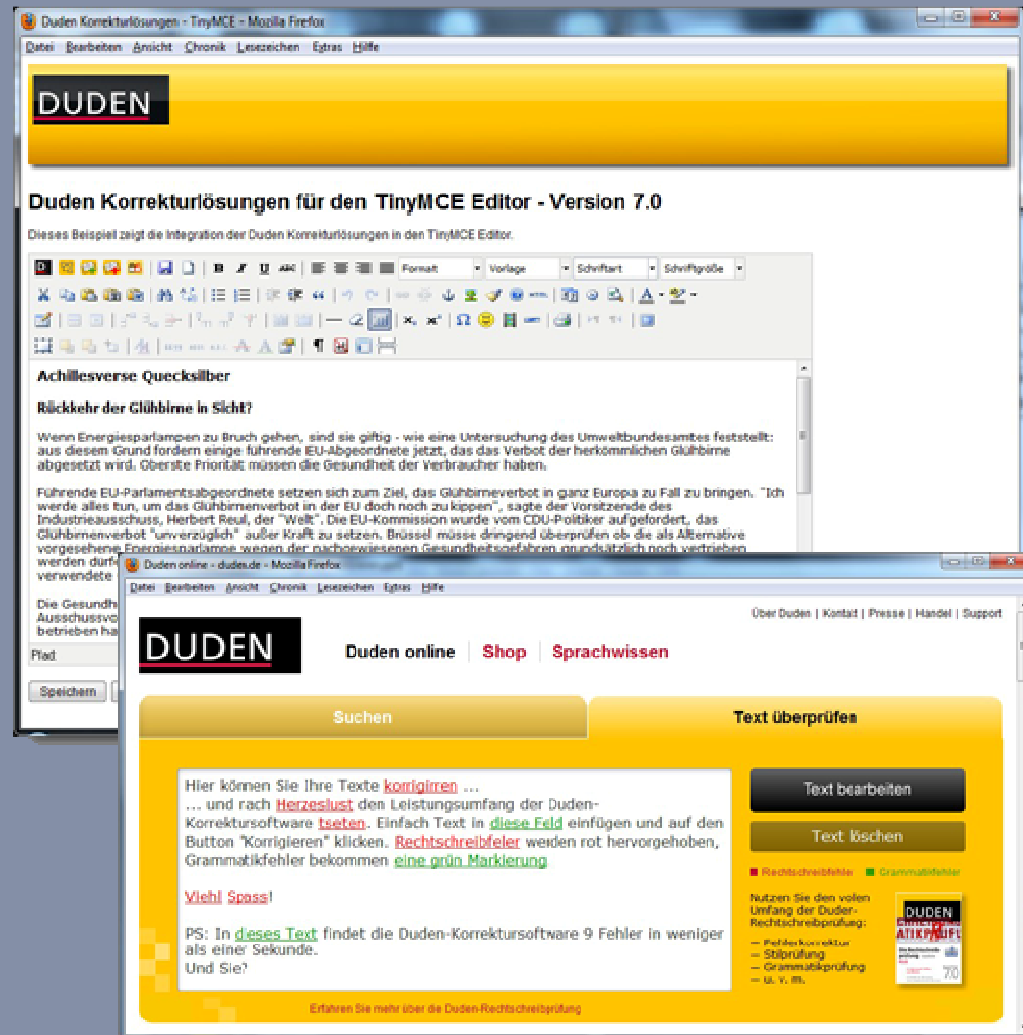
Duden Korrekturlösungen - TinyMCE - Mozilla Firefox

Datei Bearbeiten Ansicht Chronik Lesezeichen Extras Hilfe

DUDEN

Duden Korrekturlösungen für den TinyMCE Editor - Version 7.0

Dieses Beispiel zeigt die Integration der Duden Korrekturlösungen in den TinyMCE Editor.

Format Vorlage Schriftart Schriftgröße

Achillesverse Quecksilber

Rückkehr der Glühbirne in Sicht?

Wenn Energiesparlampen zu Bruch gehen, sind sie giftig - wie eine Untersuchung des Umweltbundesamtes feststellt: aus diesem Grund fordern einige führende EU-Abgeordnete jetzt, das das Verbot der herkömmlichen Glühbirne abgesetzt wird. Oberste Priorität müssen die Gesundheit der Verbraucher haben.

Führende EU-Parlamentsabgeordnete setzen sich zum Ziel, das Glühbirneverbot in ganz Europa zu Fall zu bringen. "Ich werde alles tun, um das Glühbirnenverbot in der EU doch noch zu kippen", sagte der Vorsitzende des Industrieausschuss, Herbert Reul, der "Welt". Die EU-Kommission wurde vom CDU-Politiker aufgefordert, das Glühbirnenverbot "unverzüglich" außer Kraft zu setzen. Brüssel müsse dringend überprüfen ob die als Alternative vorgesehenen Energiesparlampe wegen der nachgewiesenen Gesundheitsgefahren grundsätzlich noch vertrieben werden dürf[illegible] verwendete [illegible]

Die Gesundh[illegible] Ausschussvo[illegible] betrieben ha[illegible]

Pfad

Speichern

Duden online - duden.de - Mozilla Firefox

Datei Bearbeiten Ansicht Chronik Lesezeichen Extras Hilfe

Über Duden | Kontakt | Presse | Handel | Support

DUDEN

Duden online Shop Sprachwissen

Suchen

Text überprüfen

Hier können Sie Ihre Texte korrigirren ...
... und rach Herzeslust den Leistungsumfang der Duden-Korrekturssoftware tseten. Einfach Text in diese Feld einfügen und auf den Button "Korrigieren" klicken. Rechtschreibfeler werden rot hervorgehoben, Grammatikfehler bekommen eine grün Markierung

Viehl Spass!

PS: In dieses Text findet die Duden-Korrektursoftware 9 Fehler in weniger als einer Sekunde.
Und Sie?

Text bearbeiten

Text löschen

Rechtschreibfehler Grammatikfehler

Nutzen Sie den vollen Umfang der Duden-Rechtschreibprüfung:

— Fehlerkorrektur
— Stilprüfung
— Grammatikprüfung
— u. v. m.

DUDEN

Erfahren Sie mehr über die Duden-Rechtschreibprüfung